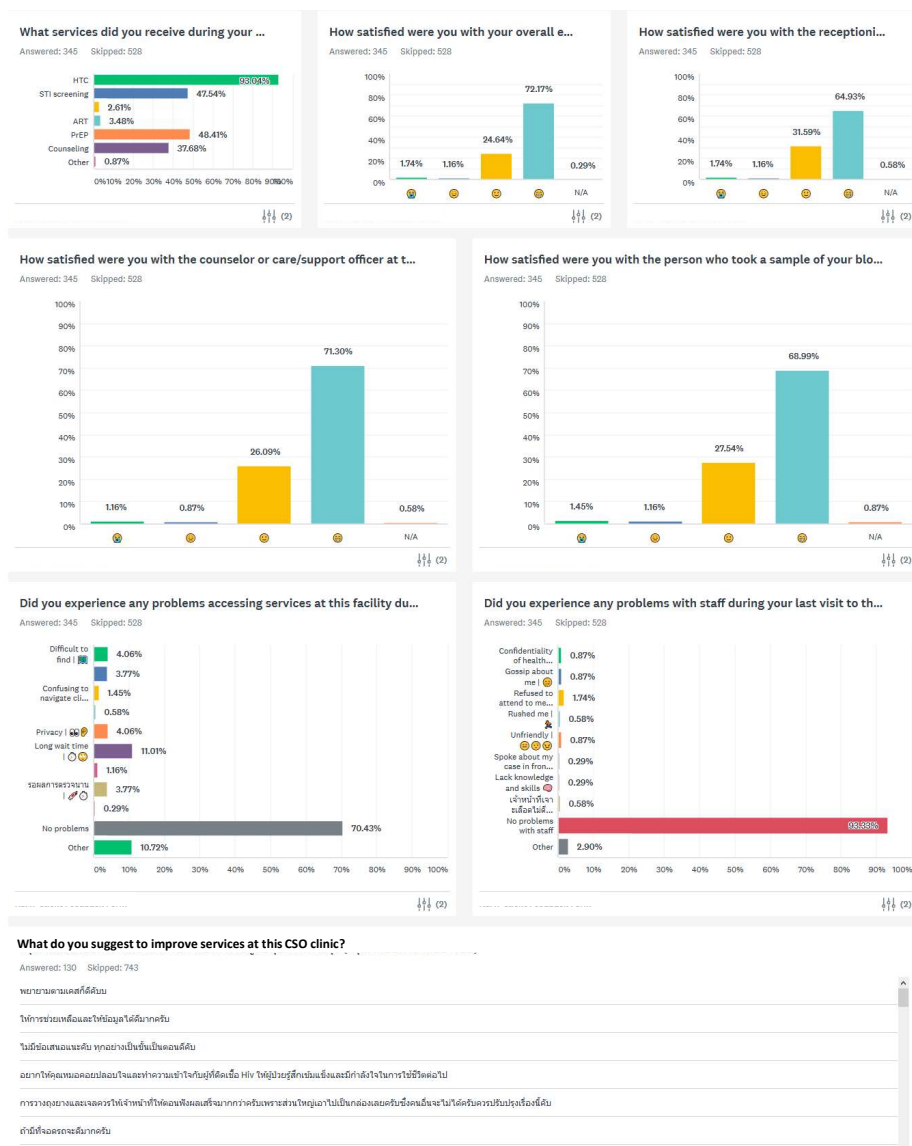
What services did you receive during your ...
Answered: 345 Skipped: 528

HTC 93.04%
STI screening 47.54%
2.61%
ART 3.48%
PrEP 48.41%
Counseling 37.68%
Other 0.87%

0% 10% 20% 30% 40% 50% 60% 70% 80% 90% 100%

(2)

How satisfied were you with your overall e...
Answered: 345 Skipped: 528

100%
80%
60%
40%
20%
0%

1.74% 1.16% 24.64% 72.17% 0.29%
N/A

(2)

How satisfied were you with the receptioni...
Answered: 345 Skipped: 528

100%
80%
60%
40%
20%
0%

1.74% 1.16% 31.59% 64.93% 0.58%
N/A

(2)

How satisfied were you with the counselor or care/support officer at t...
Answered: 345 Skipped: 528

100%
90%
80%
70%
60%
50%
40%
30%
20%
10%
0%

1.16% 0.87% 26.09% 71.30% 0.58%
N/A

(2)

How satisfied were you with the person who took a sample of your blo...
Answered: 345 Skipped: 528

100%
90%
80%
70%
60%
50%
40%
30%
20%
10%
0%

1.45% 1.16% 27.54% 68.99% 0.87%
N/A

(2)

Did you experience any problems accessing services at this facility du...
Answered: 345 Skipped: 528

Difficult to find | 4.06%
3.77%
Confusing to navigate cli... 1.45%
0.58%
Privacy | 4.06%
Long wait time | 11.01%
1.16%
รอผลการตรวจนาน | 3.77%
0.29%
No problems 70.43%
Other 10.72%

0% 10% 20% 30% 40% 50% 60% 70% 80% 90% 100%

(2)

Did you experience any problems with staff during your last visit to th...
Answered: 345 Skipped: 528

Confidentiality of health... 0.87%
Gossip about me | 0.87%
Refused to attend to me... 1.74%
Rushed me | 0.58%
Unfriendly | 0.87%
Spoke about my case in fron... 0.29%
Lack knowledge and skills 0.29%
เจ้าหน้าที่เลือกปฏิบัติ... 0.58%
No problems with staff 93.33%
Other 2.90%

0% 10% 20% 30% 40% 50% 60% 70% 80% 90% 100%

(2)

What do you suggest to improve services at this CSO clinic?
Answered: 130 Skipped: 743

พยายามตามเคสที่ดีคับบ
ให้การช่วยเหลือและให้ข้อมูลได้ดีมากครับ
ไม่มีข้อเสนอแนะคับ ทุกอย่างเป็นขั้นเป็นตอนดีคับ
อยากให้คุณหมอคอยปลอบใจและทำความเข้าใจกับผู้ที่ติดเชื้อ Hiv ให้ผู้ป่วยรู้สึกเข้มแข็งและมีกำลังใจในการใช้ชีวิตต่อไป
การวางถุงยางและเจลควรให้เจ้าหน้าที่ให้ตอนฟังผลเสร็จมากกว่าครับเพราะส่วนใหญ่เอาไปเป็นกล่องเลยครับซึ่งคนอื่นจะไม่ได้ครับควรปรับปรุงเรื่องนี้คับ
ถ้ามีที่จอดรถจะดีมากครับ